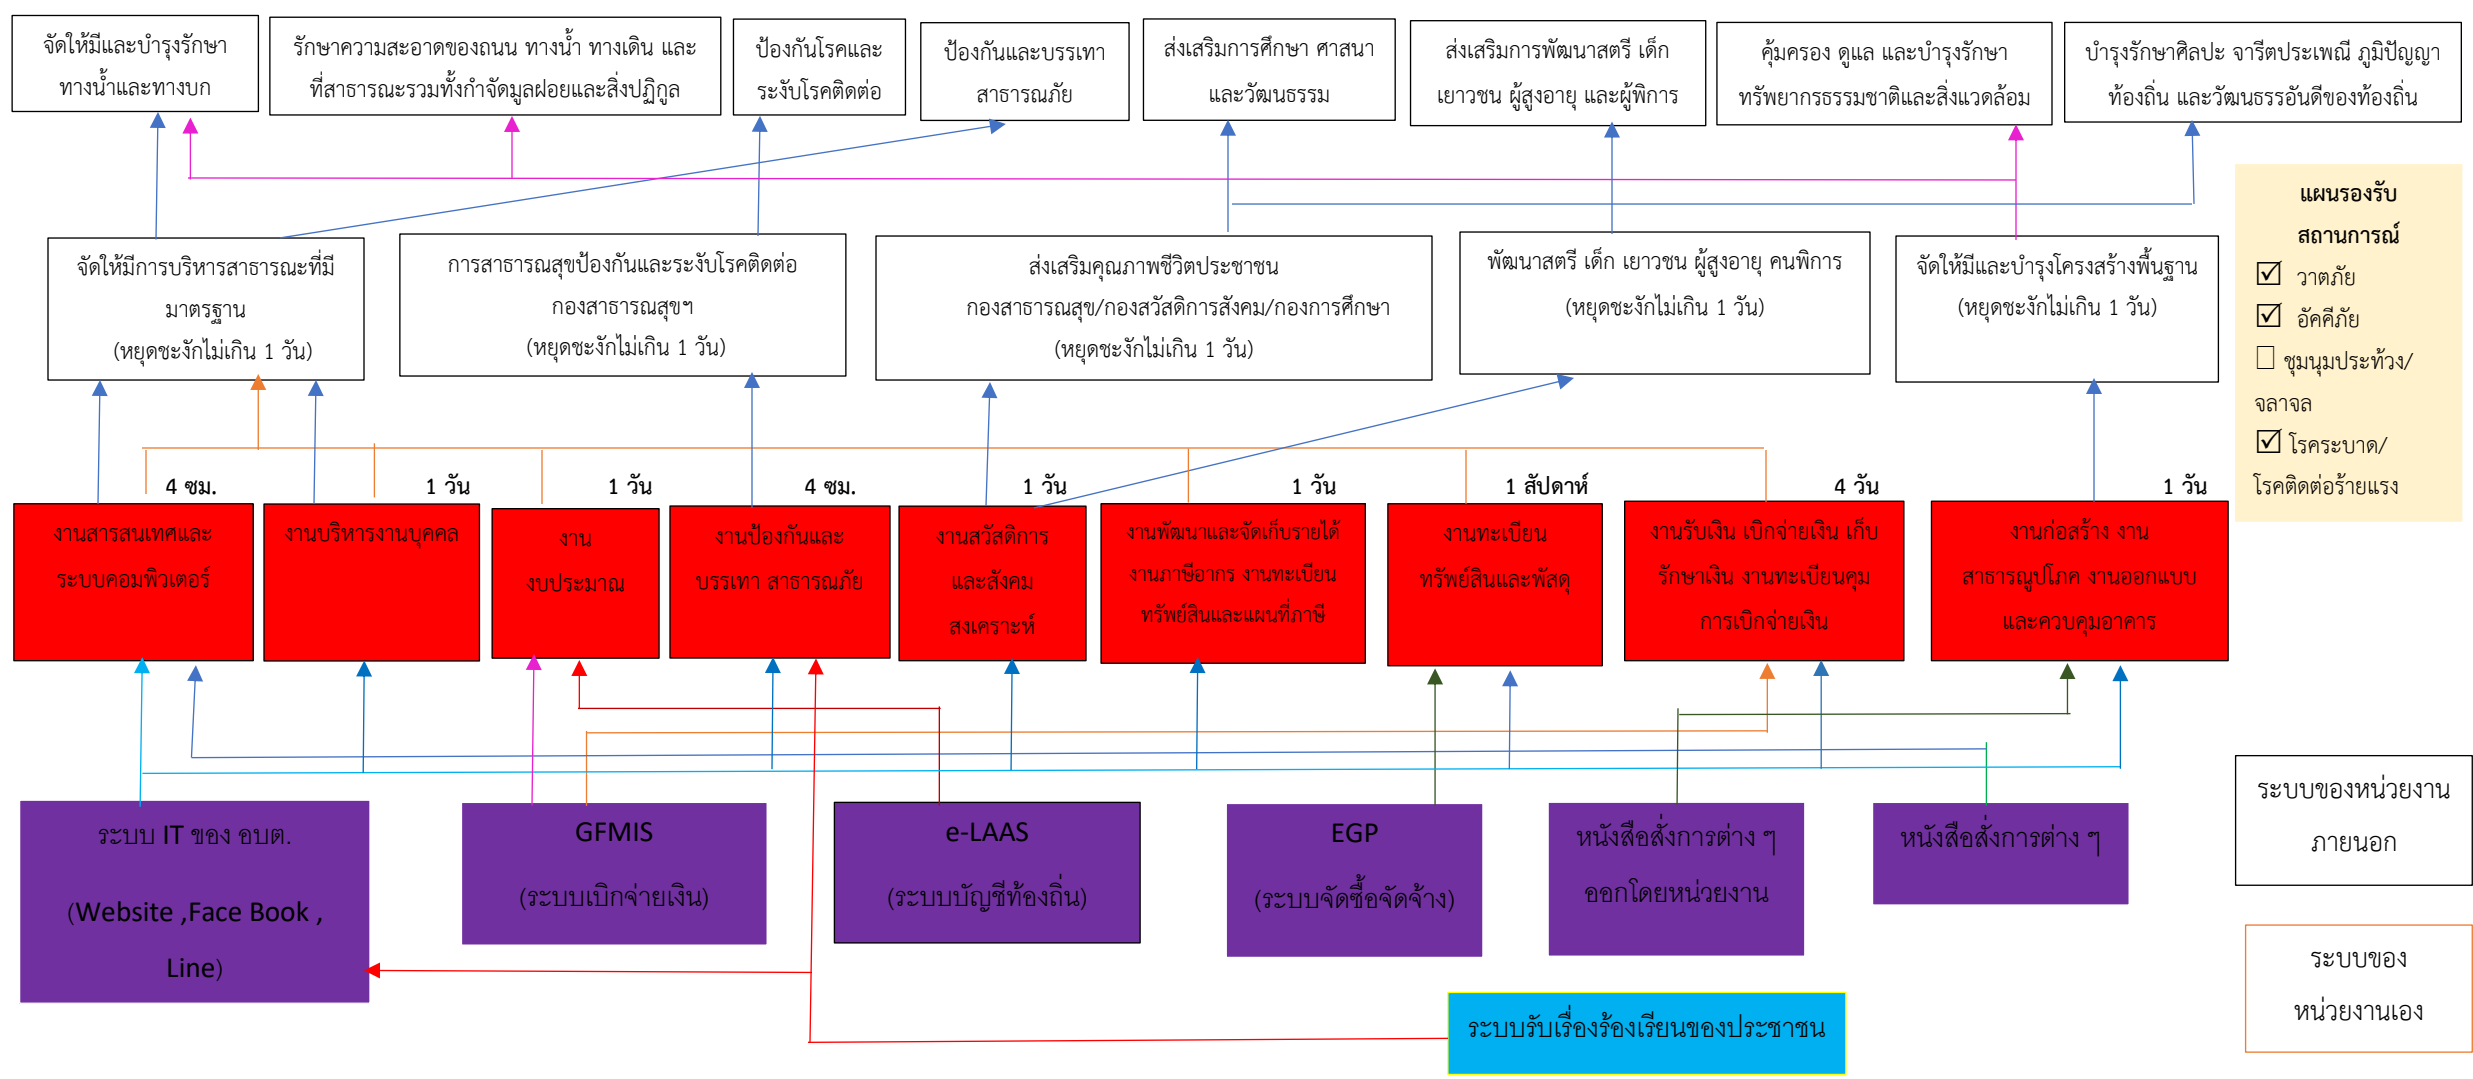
จัดให้มีและบำรุงรักษาทางน้ำและทางบก

รักษาความสะอาดของถนน ทางน้ำ ทางเดิน และที่สาธารณะรวมทั้งกำจัดมูลฝอยและสิ่งปฏิกูล

ป้องกันโรคและระงับโรคติดต่อ

ป้องกันและบรรเทาสาธารณภัย

ส่งเสริมการศึกษา ศาสนาและวัฒนธรรม

ส่งเสริมการพัฒนาสตรี เด็ก เยาวชน ผู้สูงอายุ และผู้พิการ

คุ้มครอง ดูแล และบำรุงรักษาทรัพยากรธรรมชาติและสิ่งแวดล้อม

บำรุงรักษาศิลปะ จารีตประเพณี ภูมิปัญญาท้องถิ่น และวัฒนธรรมอันดีของท้องถิ่น

แผนรองรับสถานการณ์
☑ วาตภัย
☑ อัคคีภัย
☐ ชุมนุมประท้วง/จลาจล
☑ โรคระบาด/โรคติดต่อร้ายแรง

จัดให้มีการบริหารสาธารณะที่มีมาตรฐาน
(หยุดชะงักไม่เกิน 1 วัน)

การสาธารณสุขป้องกันและระงับโรคติดต่อ
กองสาธารณสุขฯ
(หยุดชะงักไม่เกิน 1 วัน)

ส่งเสริมคุณภาพชีวิตประชาชน
กองสาธารณสุข/กองสวัสดิการสังคม/กองการศึกษา
(หยุดชะงักไม่เกิน 1 วัน)

พัฒนาสตรี เด็ก เยาวชน ผู้สูงอายุ คนพิการ
(หยุดชะงักไม่เกิน 1 วัน)

จัดให้มีและบำรุงโครงสร้างพื้นฐาน
(หยุดชะงักไม่เกิน 1 วัน)

4 ชม.
งานสารสนเทศและระบบคอมพิวเตอร์

1 วัน
งานบริหารงานบุคคล

1 วัน
งานงบประมาณ

4 ชม.
งานป้องกันและบรรเทา สาธารณภัย

1 วัน
งานสวัสดิการและสังคมสงเคราะห์

1 วัน
งานพัฒนาและจัดเก็บรายได้ งานภาษีอากร งานทะเบียนทรัพย์สินและแผนที่ภาษี

1 สัปดาห์
งานทะเบียนทรัพย์สินและพัสดุ

4 วัน
งานรับเงิน เบิกจ่ายเงิน เก็บรักษาเงิน งานทะเบียนคุมการเบิกจ่ายเงิน

1 วัน
งานก่อสร้าง งานสาธารณูปโภค งานออกแบบและควบคุมอาคาร

ระบบของหน่วยงานภายนอก

ระบบ IT ของ อบต.
(Website ,Face Book , Line)

GFMIS
(ระบบเบิกจ่ายเงิน)

e-LAAS
(ระบบบัญชีท้องถิ่น)

EGP
(ระบบจัดซื้อจัดจ้าง)

หนังสือสั่งการต่าง ๆ ออกโดยหน่วยงาน

หนังสือสั่งการต่าง ๆ

ระบบของหน่วยงานเอง

ระบบรับเรื่องร้องเรียนของประชาชน